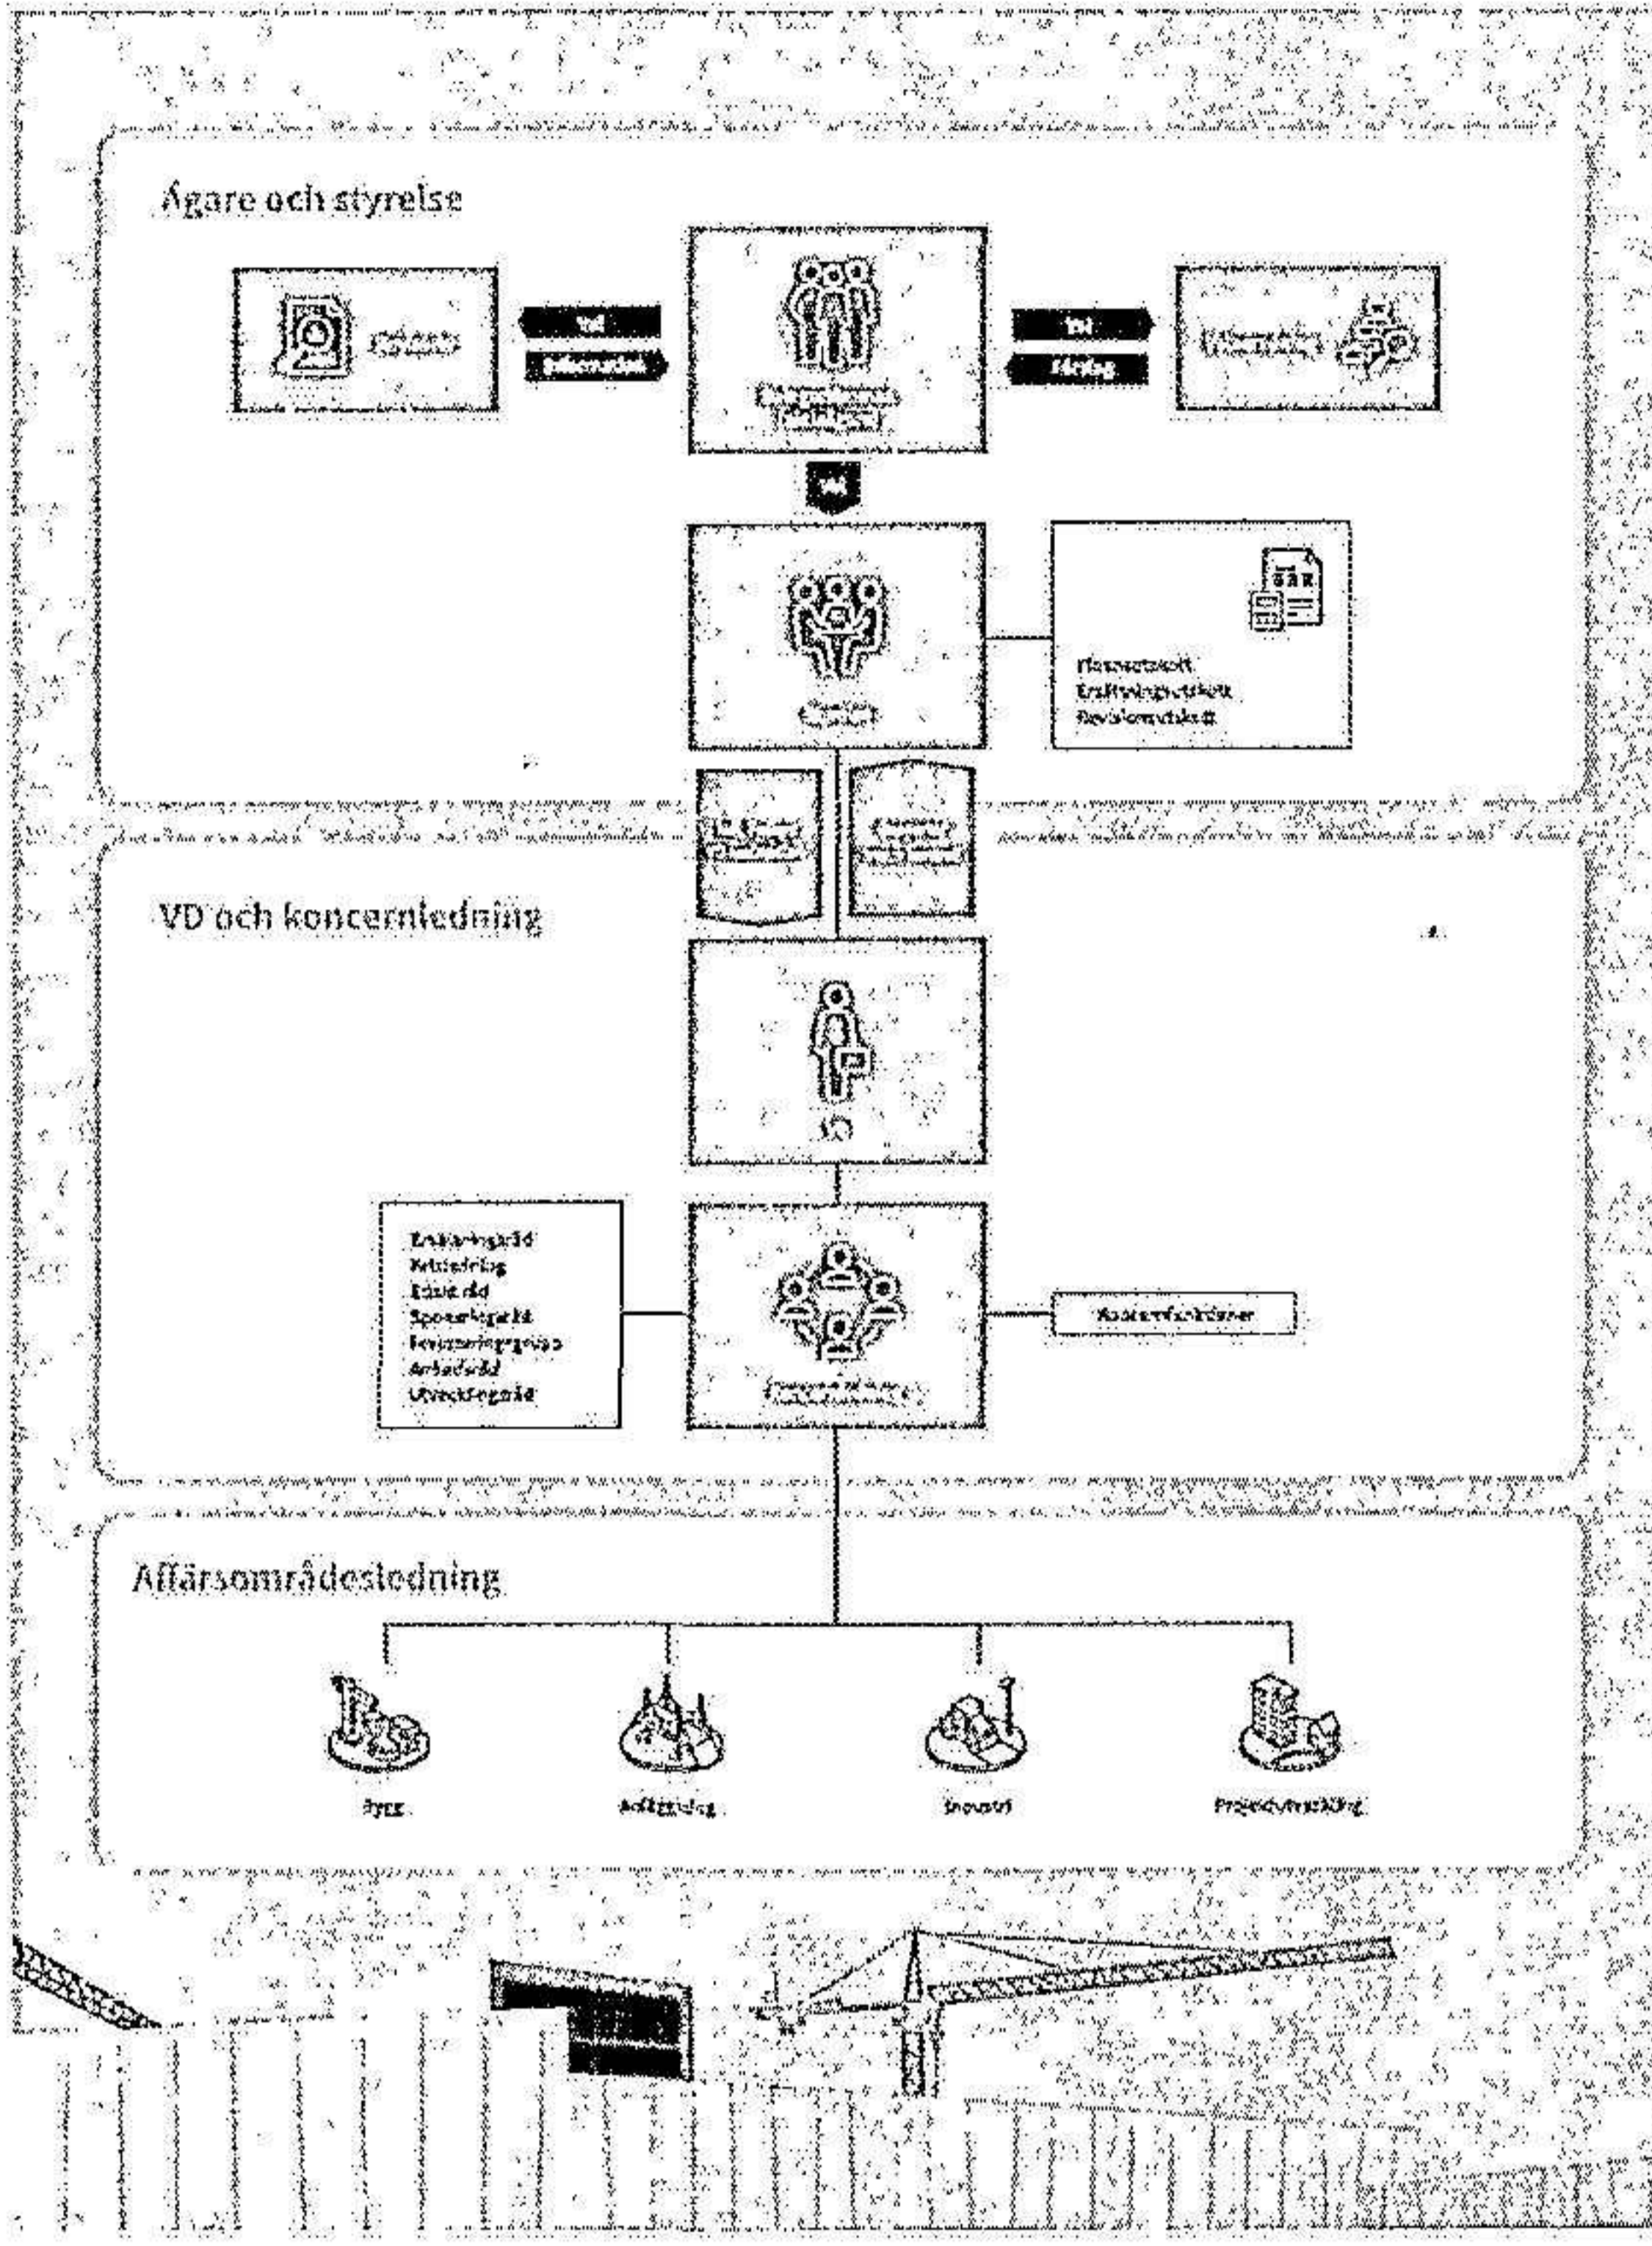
Ägare och styrelse

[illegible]

Väl

Information

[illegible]

Väl

Rapportering

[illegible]

Väl

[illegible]

Finansutskott
Ersättningsutskott
Revisionsutskott

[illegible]

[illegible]

VD och koncernledning

VD

Ekonomi och IT
Rättsfrågor
Etik och
Sponsorskap
Fastighetsutveckling
Arbetsmiljö
Utveckling

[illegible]

Koncernfunktioner

Affärsområdesledning

Bygg

Anläggning

Industri

Projektutveckling